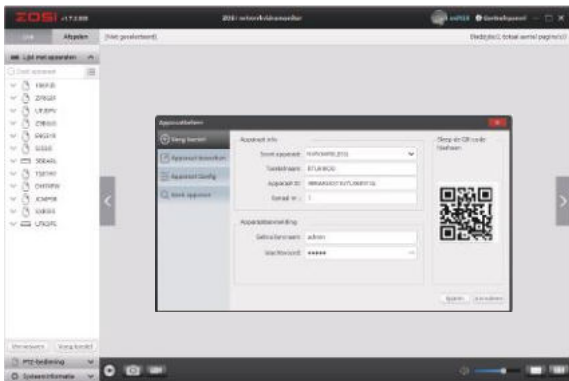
ZOSI v1.7.3.88

IEB netwerkvideorecorder

Live

Afspelen

[Niet geselecteerd]

Lijst met apparaten

Zoek apparaat

1
ZFR2ZF
LTEDPV
ZYRELES
BMZ41R
DZDZE
306ASL
TSET4Y
CH55FW
JCWP9R
UUE2ES
LTGQFG

Apparaatbeheer

Terug kanaal

Apparaat bewerken

Apparaat Config

Zoek apparaat

Apparaat info

Soort apparaat: NVR/DVR/IPC(CLD)

Toestelnaam: ETLBK9QG

Apparaat ID: 9BRAR6QG7TUT2B9YGG

Aantal in.: 1

Apparaatbevestiging

Gebruikersnaam: admin

Wachtwoord: *****

Scan de QR code hieronder

Opslaan

Annuleren

PTZ-bediening

Systeeminformatie